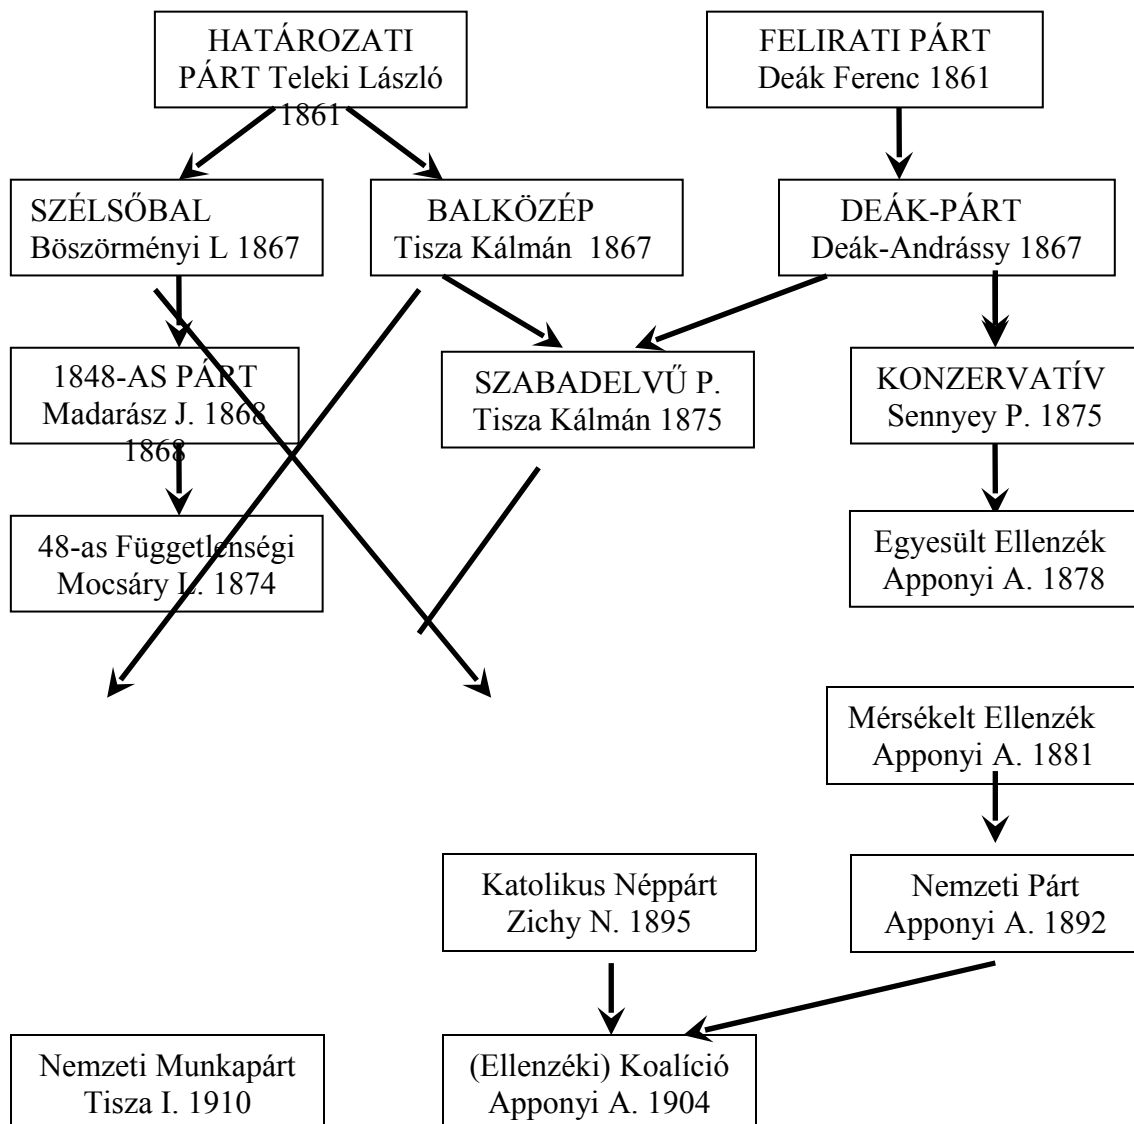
HATÁROZATI PÁRT Teleki László 1861

FELIRATI PÁRT Deák Ferenc 1861

SZÉLSŐBAL Böszörményi L 1867

BALKÖZÉP Tisza Kálmán 1867

DEÁK-PÁRT Deák-Andrássy 1867

1848-AS PÁRT Madarász J. 1868 1868

SZABADELVŰ P. Tisza Kálmán 1875

KONZERVATÍV Sennyey P. 1875

48-as Függetlenségi Mocsáry L. 1874

Egyesült Ellenzék Apponyi A. 1878

Mérsékelt Ellenzék Apponyi A. 1881

Katolikus Néppárt Zichy N. 1895

Nemzeti Párt Apponyi A. 1892

Nemzeti Munkapárt Tisza I. 1910

(Ellenzéki) Koalíció Apponyi A. 1904